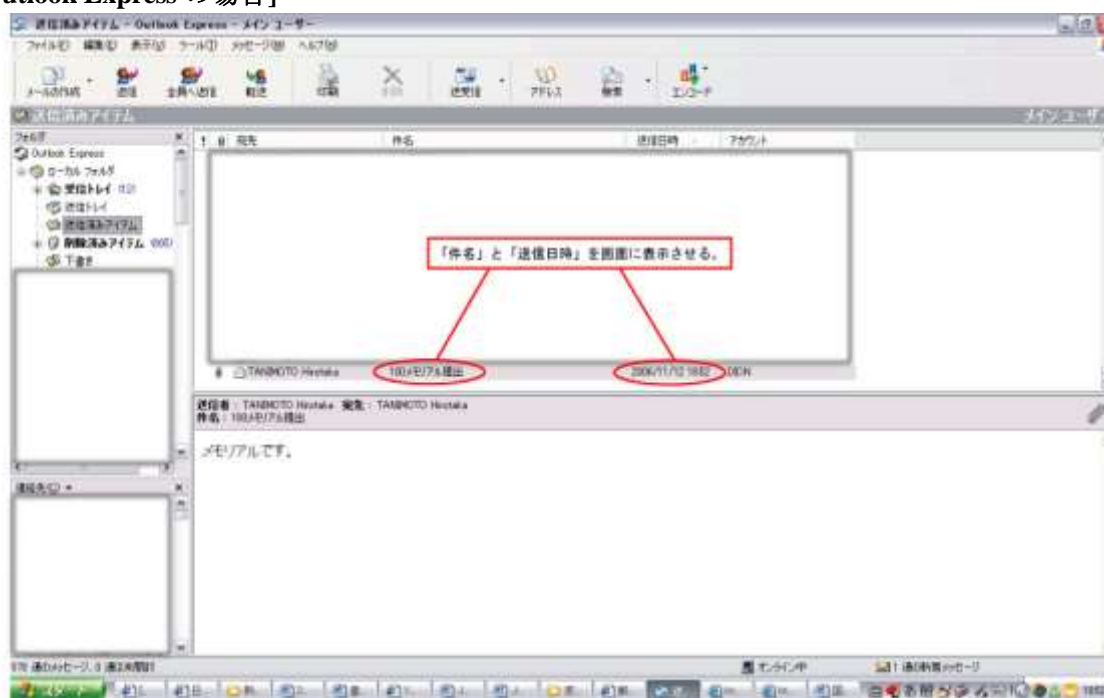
utlook Express の場合」

送信済みアイテム - Outlook Express - メイン ユーザー

ファイル(F) 編集(E) 表示(V) ツール(T) メッセージ(M) ヘルプ(H)

メールの作成 返信 全員へ返信 転送 印刷 削除 送受信 アドレス 検索 エンコード

送信済みアイテム

メイン ユーザー

フォルダ

Outlook Express

ローカル フォルダ

受信トレイ (12)

送信トレイ

送信済みアイテム

削除済みアイテム (000)

下書き

連絡先(C)

! 宛先 件名 送信日時 アカウント

「件名」と「送信日時」を画面に表示させる。

TANIMOTO Hirotaka 100メモリアル提出 2006/11/12 16:02 OION

送信者: TANIMOTO Hirotaka 宛先: TANIMOTO Hirotaka
件名: 100メモリアル提出

メモリアルです。

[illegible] 通のメッセージ、0 通が未開封

オンライン中

1 通の新着メッセージ